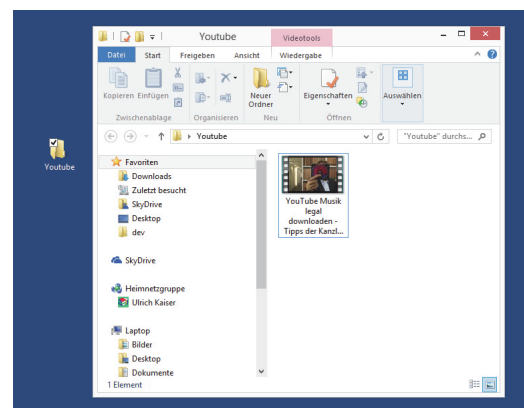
Youtube

Youtube

Videotools

Datei Start Freigeben Ansicht Wiedergabe

Kopieren Einfügen

Zwischenablage

Neuer Ordner

Neu

Eigenschaften

Öffnen

Auswählen

Youtube

"Youtube" durchs...

Favoriten
Downloads
Zuletzt besucht
SkyDrive
Desktop
dev

SkyDrive

Heimnetzgruppe
Ulrich Kaiser

Laptop
Bilder
Desktop
Dokumente

YouTube Musik legal downloaden - Tipps der Kanzl...

1 Element